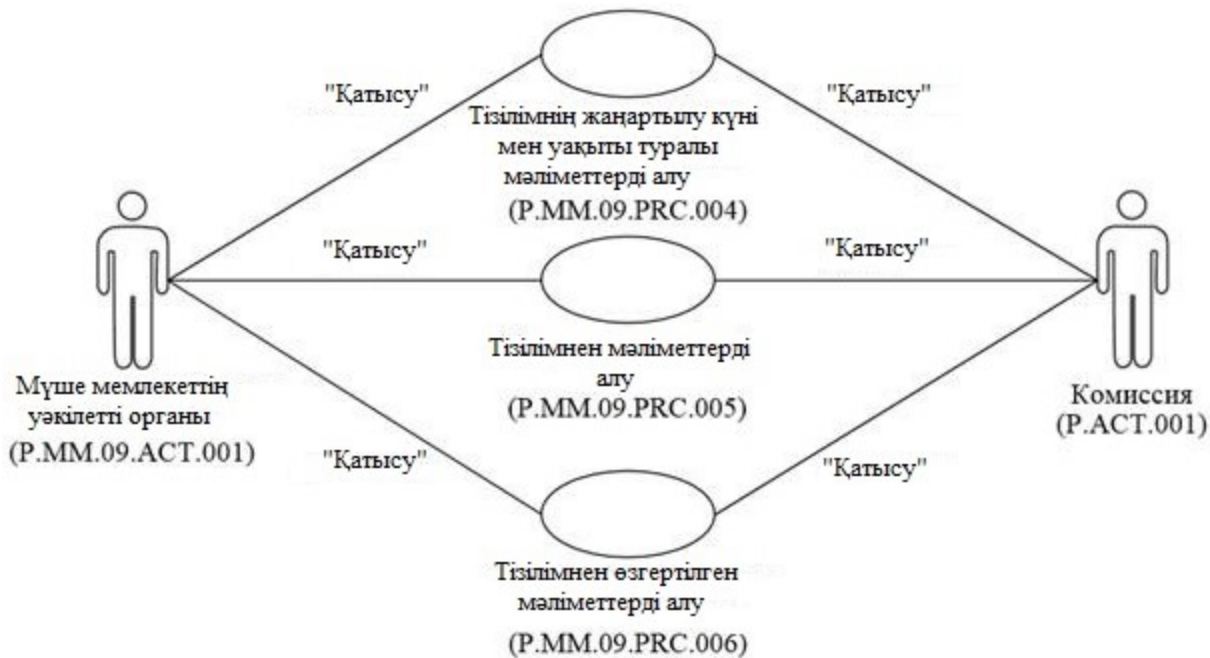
"Қатысу"

"Қатысу"

Тізілімнің жаңартылу күні мен уақыты туралы мәліметтерді алу
(P.MM.09.PRC.004)

"Қатысу"

"Қатысу"

Тізілімнен мәліметтерді алу
(P.MM.09.PRC.005)

Мүше мемлекеттің уәкілетті органы
(P.MM.09.ACT.001)

Комиссия
(P.ACT.001)

"Қатысу"

"Қатысу"

Тізілімнен өзгертілген мәліметтерді алу
(P.MM.09.PRC.006)